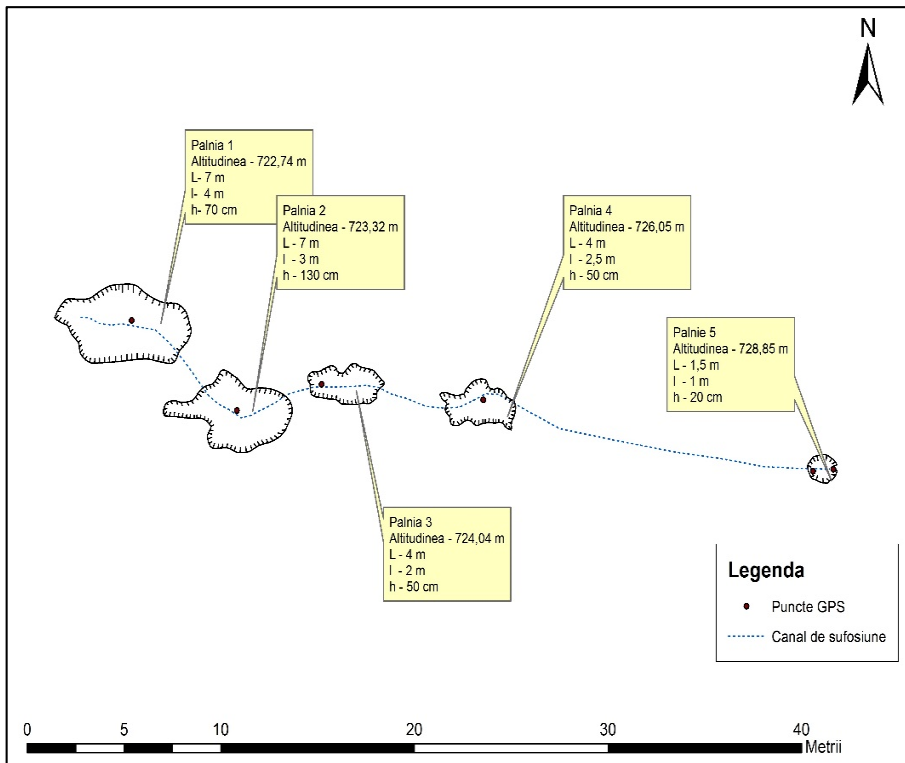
N

Palnia 1
Altitudinea - 722,74 m
L- 7 m
l- 4 m
h- 70 cm

Palnia 2
Altitudinea - 723,32 m
L - 7 m
l - 3 m
h - 130 cm

Palnia 4
Altitudinea - 726,05 m
L - 4 m
l - 2,5 m
h - 50 cm

Palnie 5
Altitudinea - 728,85 m
L - 1,5 m
l - 1 m
h - 20 cm

Palnia 3
Altitudinea - 724,04 m
L - 4 m
l - 2 m
h - 50 cm

Legenda
Puncte GPS
Canal de sufosiune

0 5 10 20 30 40
Metrii